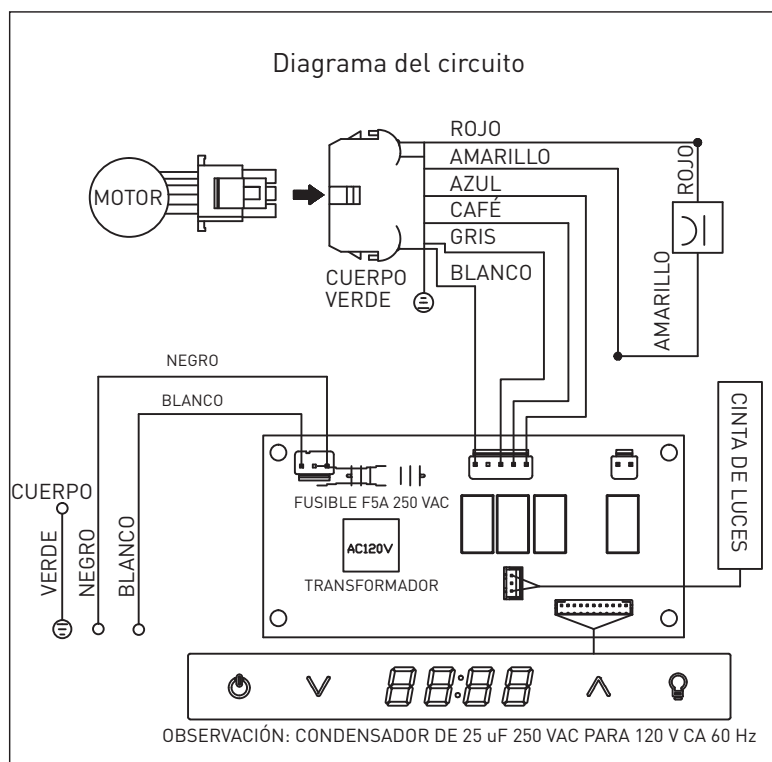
Diagrama del circuito

MOTOR

ROJO
AMARILLO
AZUL
CAFÉ
GRIS
BLANCO

ROJO
AMARILLO

CUERPO
VERDE

NEGRO
BLANCO

CINTA DE LUCES

CUERPO
VERDE
NEGRO
BLANCO

FUSIBLE F5A 250 VAC

AC120V
TRANSFORMADOR

88:88

OBSERVACIÓN: CONDENSADOR DE 25 uF 250 VAC PARA 120 V CA 60 Hz